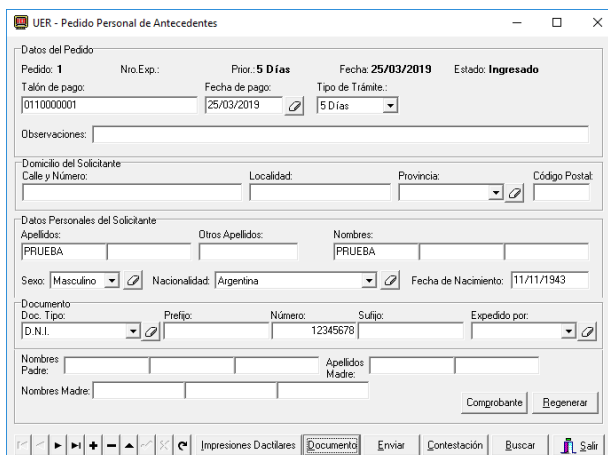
UER - Pedido Personal de Antecedentes

Datos del Pedido
Pedido: 1
Nro.Exp.:
Prior.: 5 Días
Fecha: 25/03/2019
Estado: Ingresado
Talón de pago:
0110000001
Fecha de pago:
25/03/2019
Tipo de Trámite.:
5 Días
Observaciones:

Domicilio del Solicitante
Calle y Número:
Localidad:
Provincia:
Código Postal:

Datos Personales del Solicitante
Apellidos:
PRUEBA
Otros Apellidos:
Nombres:
PRUEBA
Sexo: Masculino
Nacionalidad: Argentina
Fecha de Nacimiento: 11/11/1943

Documento
Doc. Tipo:
D.N.I.
Prefijo:
Número:
12345678
Sufijo:
Expedido por:

Nombres Padre:
Apellidos Madre:
Nombres Madre:

Comprobante
Regenerar

Impresiones Dactilares
Documento
Enviar
Contestación
Buscar
Salir